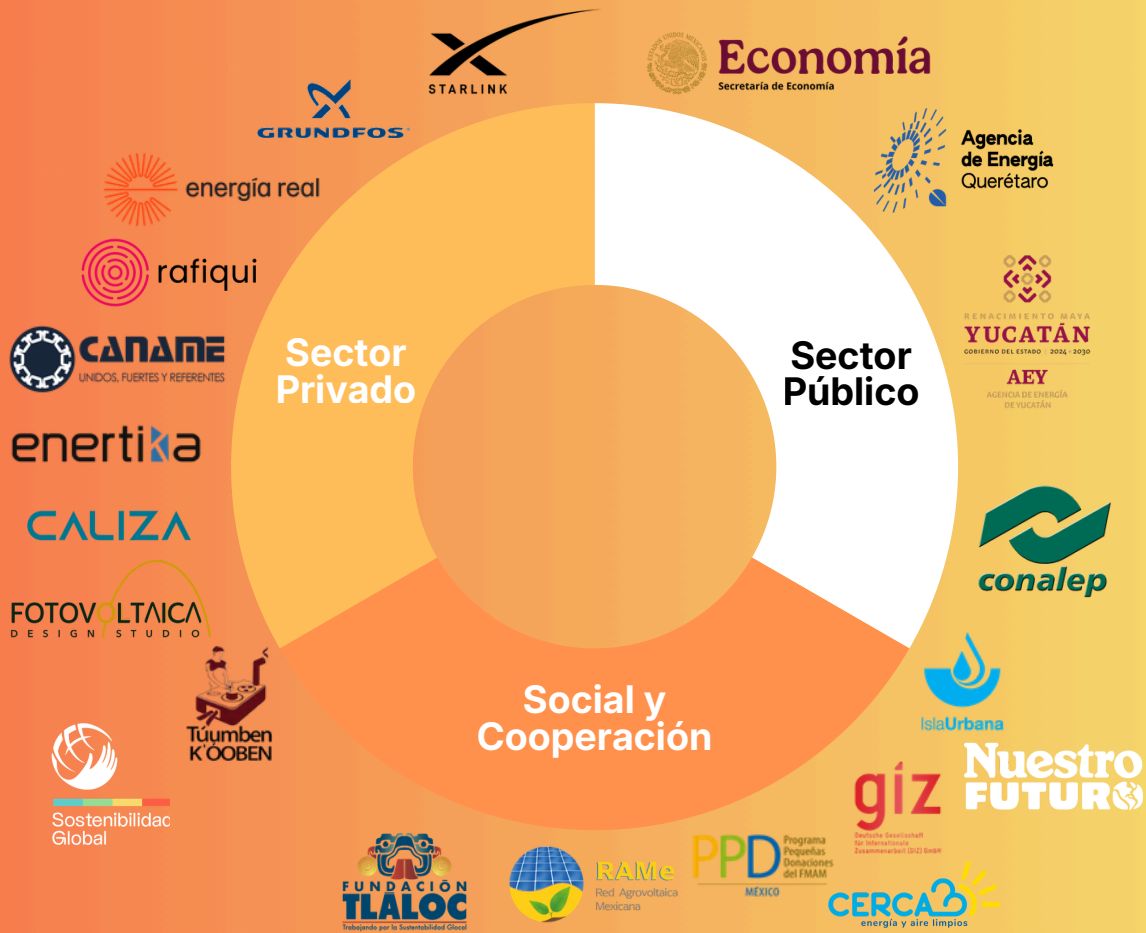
STARLINK

Economía
Secretaría de Economía

GRUNDFOS

Agencia de Energía Querétaro

energía real

rafiqui

RENACIMIENTO MAYA
YUCATÁN
GOBIERNO DEL ESTADO | 2024 - 2030
AEY
AGENCIA DE ENERGÍA DE YUCATÁN

CANAME
UNIDOS, FUERTES Y REFERENTES

Sector Privado

Sector Público

enertika

CALIZA

conalep

FOTOVOLTAICA
DESIGN STUDIO

Túumben K'OOBEN

Social y Cooperación

IslaUrbana

Nuestro FUTURO

Sostenibilidad Global

giz
Deutsche Gesellschaft für Internationale Zusammenarbeit (GIZ) GmbH

FUNDACIÓN TLALOC
Trabajando por la Sustentabilidad Glocal

RAMe
Red Agrovoltaica Mexicana

PPD
Programa Pequeñas Donaciones del FMAM
MÉXICO

CERCA
energía y aire limpios